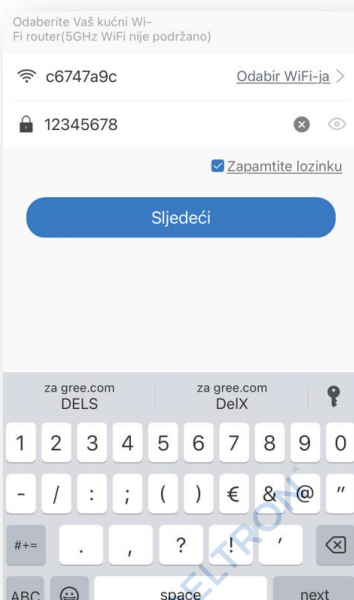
Odaberite Vaš kućni Wi-Fi router(5GHz WiFi nije podržano)

c6747a9c

Odabir WiFi-ja

12345678

Zapamtite lozinku

Sljedeći

za gree.com
DELS

za gree.com
DelX

1 2 3 4 5 6 7 8 9 0

- / : ; ( ) € & @ "

#+= . , ? ! '

ABC space next

ELTRON